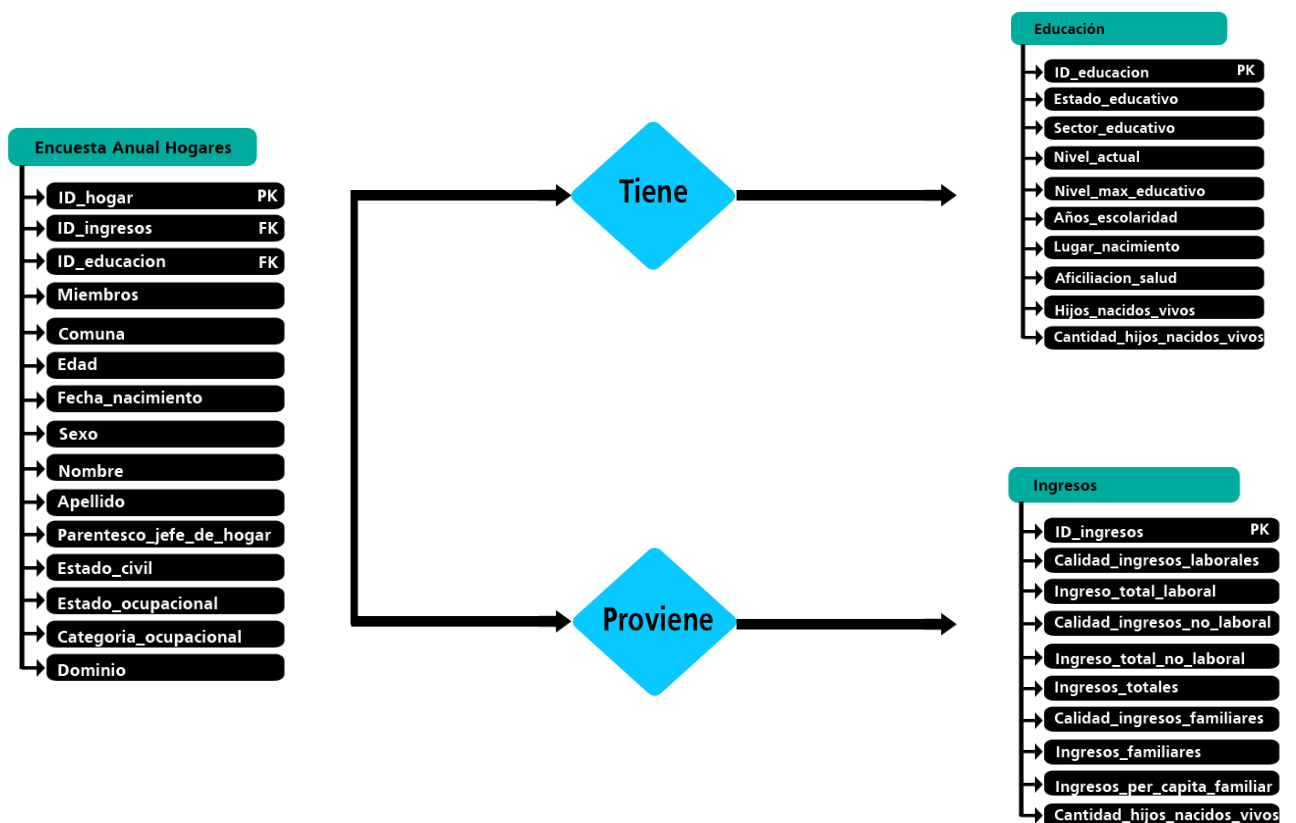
Encuesta Anual Hogares

ID_hogar PK
ID_ingresos FK
ID_educacion FK
Miembros
Comuna
Edad
Fecha_nacimiento
Sexo
Nombre
Apellido
Parentesco_jefe_de_hogar
Estado_civil
Estado_ocupacional
Categoria_ocupacional
Dominio

Tiene

Proviene

Educación

ID_educacion PK
Estado_educativo
Sector_educativo
Nivel_actual
Nivel_max_educativo
Años_escolaridad
Lugar_nacimiento
Aficiliacion_salud
Hijos_nacidos_vivos
Cantidad_hijos_nacidos_vivos

Ingresos

ID_ingresos PK
Calidad_ingresos_laborales
Ingreso_total_laboral
Calidad_ingresos_no_laboral
Ingreso_total_no_laboral
Ingresos_totales
Calidad_ingresos_familiares
Ingresos_familiares
Ingresos_per_capita_familiar
Cantidad_hijos_nacidos_vivos